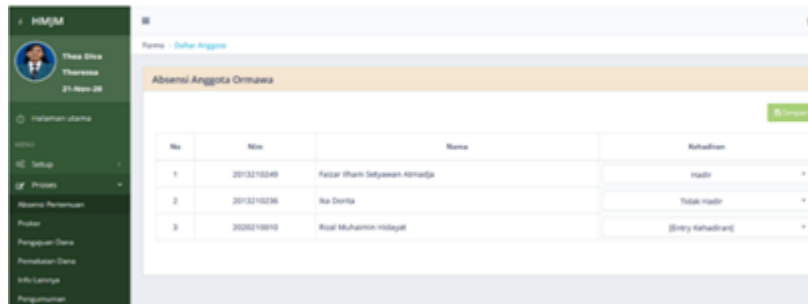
HMJM
Thea Dica Theressa
21-Nov-20
Halaman utama
MENU
Setup
Proses
Absensi Pertemuan
Proker
Pengajuan Dana
Pemakaian Dana
Info Lainnya
Pengumuman

≡

Home · Daftar Anggota

Absensi Anggota Ormawa

Simpan

| No | Nim | Nama | Kehadiran |
|---|---|---|---|
| 1 | 2013210249 | Faizar Ilham Setyawan Atmadja | Hadir |
| 2 | 2013210236 | Ika Dorita | Tidak Hadir |
| 3 | 2020210010 | Rizal Muhaimin Hidayat | [Entry Kehadiran] |